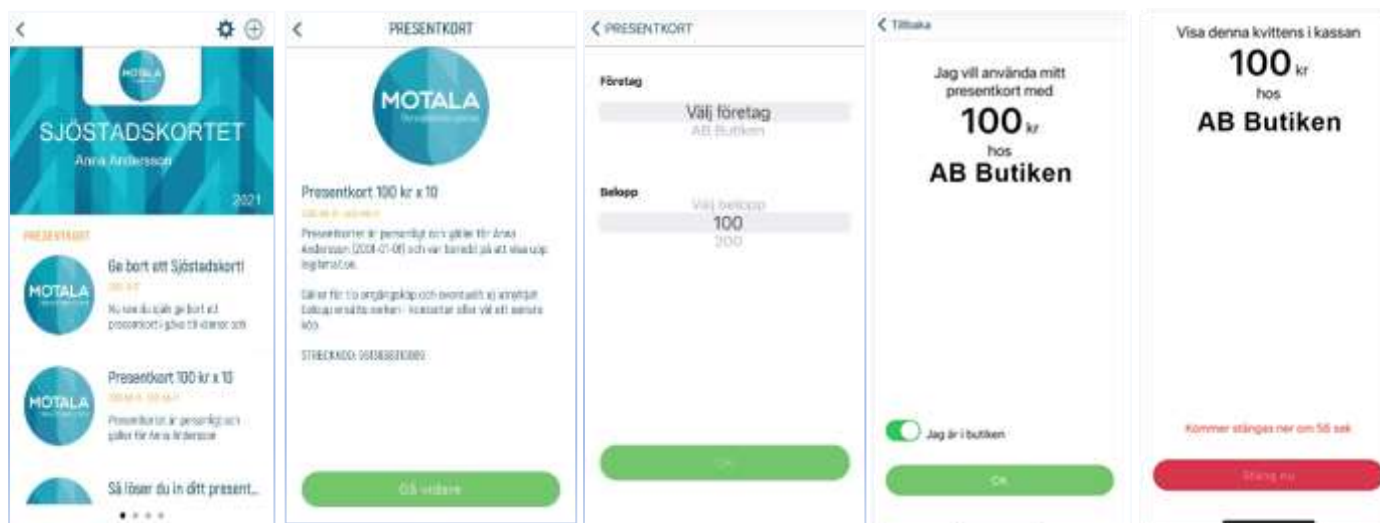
MOTALA

SJÖSTADSKORTET

Anna Andersson

2021

PRESENTKORT

MOTALA

Ge bort ett Sjöstadskort!

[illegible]

Nu kan du själv ge bort ett presentkort i gåva till vänner och

MOTALA

Presentkort 100 kr x 10

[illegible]

Presentkortet är personligt och gäller för Anna Andersson

Så löser du in ditt present...

PRESENTKORT

MOTALA

Presentkort 100 kr x 10

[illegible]

Presentkortet är personligt och gäller för Anna Andersson (2001-01-01) och var beredd på att visa upp legitimation.

Gäller för 1 to engångsköp och eventuellt ej använt belopp ersätts ej. Kontantvärde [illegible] köp.

STRECKKOD: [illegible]

Gå vidare

PRESENTKORT

Företag

Välj företag

AB Butiken

Belopp

Välj belopp

100

200

OK

Tillbaka

Jag vill använda mitt presentkort med

100 kr

hos

AB Butiken

Jag är i butiken

OK

Visa denna kvittens i kassan

100 kr

hos

AB Butiken

Kommer stängas ner om 56 sek

Stäng nu